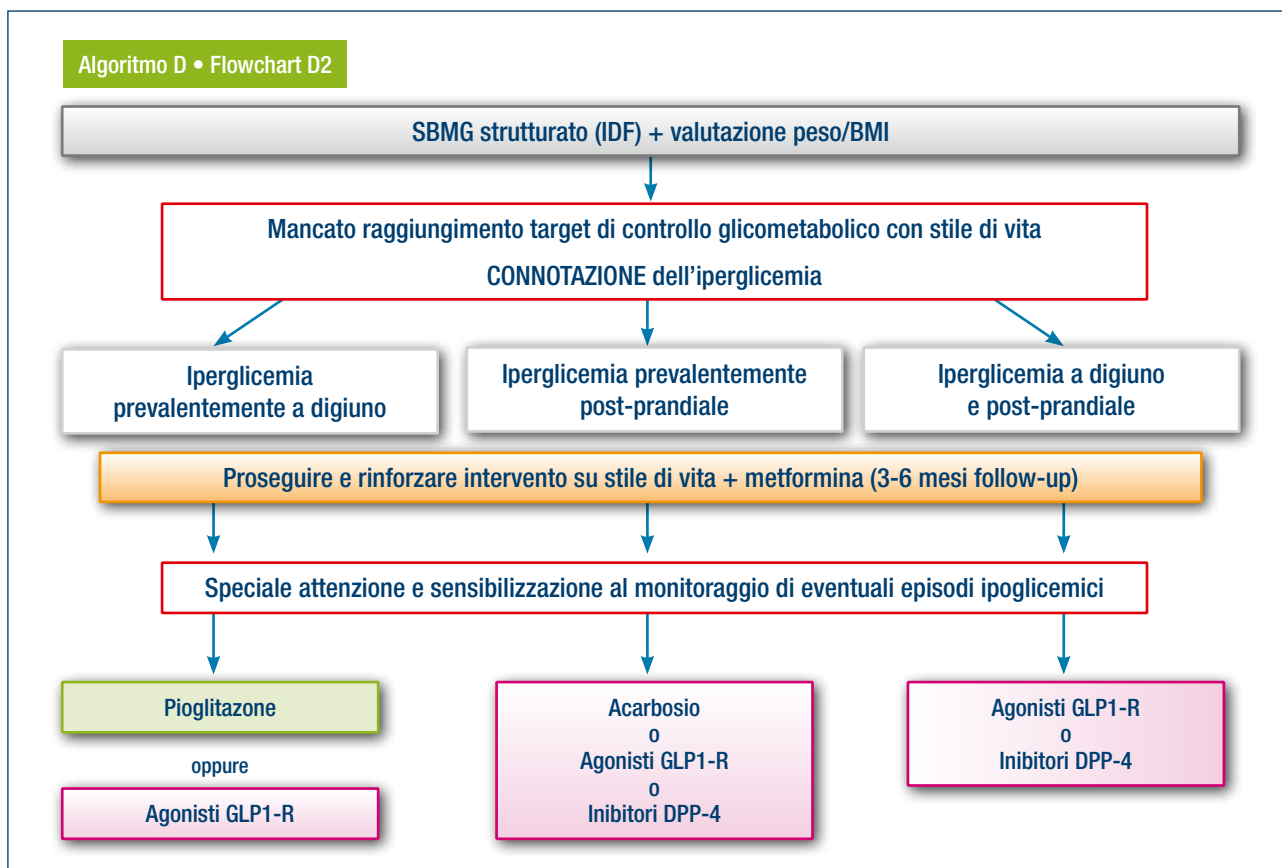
Algoritmo D • Flowchart D2

SBMG strutturato (IDF) + valutazione peso/BMI

Mancato raggiungimento target di controllo glicometabolico con stile di vita

CONNOTAZIONE dell'iperglicemia

Iperglicemia prevalentemente a digiuno

Iperglicemia prevalentemente post-prandiale

Iperglicemia a digiuno e post-prandiale

Proseguire e rinforzare intervento su stile di vita + metformina (3-6 mesi follow-up)

Speciale attenzione e sensibilizzazione al monitoraggio di eventuali episodi ipoglicemici

Pioglitazone

oppure

Agonisti GLP1-R

Acarbosio
o
Agonisti GLP1-R
o
Inibitori DPP-4

Agonisti GLP1-R
o
Inibitori DPP-4